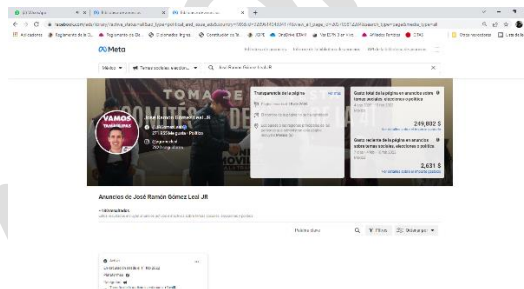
Meta

Anuncios de José Ramón Gómez Leal JR

José Ramón Gómez Leal JR

VAMOS TAMAULIPAS

Transparencia de la página

Gasto total de la página en anuncios sobre temas sociales, elecciones o política

249,802 $

Gasto reciente de la página en anuncios sobre temas sociales, elecciones o política

2,631 $

TOMA DE

Filtros

Ordenar